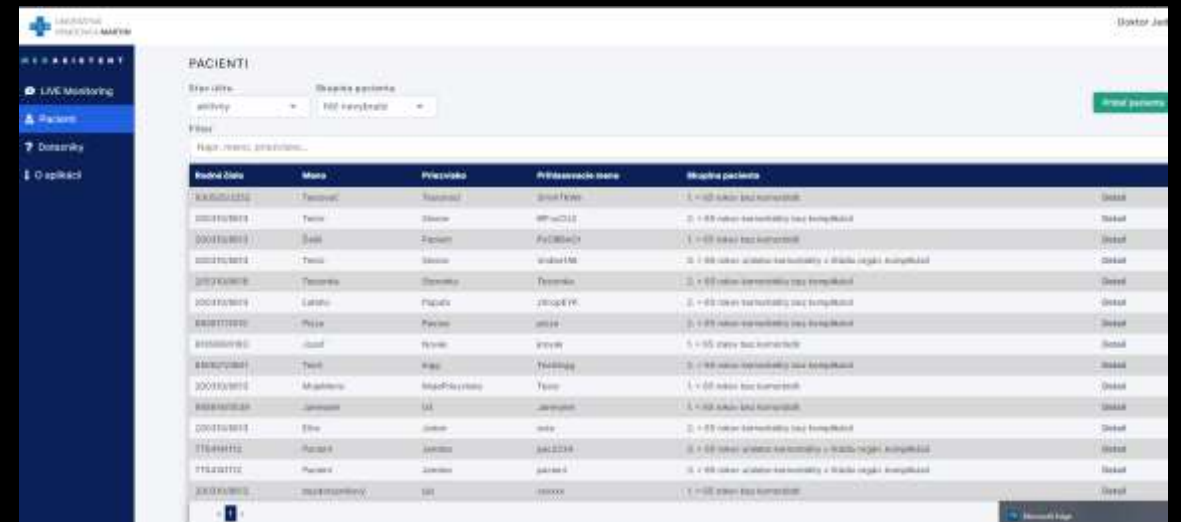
UNIVERZITNÁ NEMOCNICA MARTIN

Doktor Jed

MEDASISTENT

LIVE Monitoring

Pacienti

Dotazníky

O aplikácii

PACIENTI

Stav účtu
aktívny

Skupina pacienta
Nič nevybraté

Pridať pacienta

Filter
Rodné číslo, meno, priezvisko...

| Rodné číslo | Meno | Priezvisko | Prihlasovacie meno | Skupina pacienta | |
|---|---|---|---|---|---|
| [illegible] | Testovač | Testovač | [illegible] | 1. < 65 rokov bez komorbidít | Detail |
| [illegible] | Tesla | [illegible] | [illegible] | 2. > 65 rokov komorbidity bez komplikácií | Detail |
| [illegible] | Šalát | Pacient | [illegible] | 1. < 65 rokov bez komorbidít | Detail |
| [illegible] | Tesla | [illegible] | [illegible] | 3. > 65 rokov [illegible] | Detail |
| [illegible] | Testovaka | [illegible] | Testovaka | 2. > 65 rokov komorbidity bez komplikácií | Detail |
| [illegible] | Lakato | Papala | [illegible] | 2. > 65 rokov komorbidity bez komplikácií | Detail |
| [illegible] | Pizza | Pacient | pizza | 2. > 65 rokov komorbidity bez komplikácií | Detail |
| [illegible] | Jozef | Novák | jnovak | 1. < 65 rokov bez komorbidít | Detail |
| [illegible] | Test | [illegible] | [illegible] | 2. > 65 rokov komorbidity bez komplikácií | Detail |
| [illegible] | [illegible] | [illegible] | Test | 1. < 65 rokov bez komorbidít | Detail |
| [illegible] | Janeyan | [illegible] | Janeyan | 1. < 65 rokov bez komorbidít | Detail |
| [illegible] | Elio | Jonek | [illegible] | 2. > 65 rokov komorbidity bez komplikácií | Detail |
| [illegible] | Pacient | Jonidas | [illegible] | 3. > 65 rokov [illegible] | Detail |
| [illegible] | Pacient | Jonidas | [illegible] | 3. > 65 rokov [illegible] | Detail |
| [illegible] | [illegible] | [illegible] | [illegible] | 1. < 65 rokov bez komorbidít | Detail |

1

Microsoft Edge